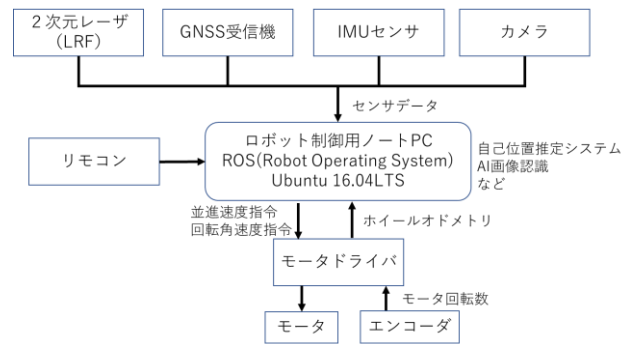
２次元レーザ
(LRF)

GNSS受信機

IMUセンサ

カメラ

センサデータ

リモコン

ロボット制御用ノートPC
ROS(Robot Operating System)
Ubuntu 16.04LTS

自己位置推定システム
AI画像認識
など

並進速度指令
回転角速度指令

ホイールオドメトリ

モータドライバ

モータ回転数

モータ

エンコーダ